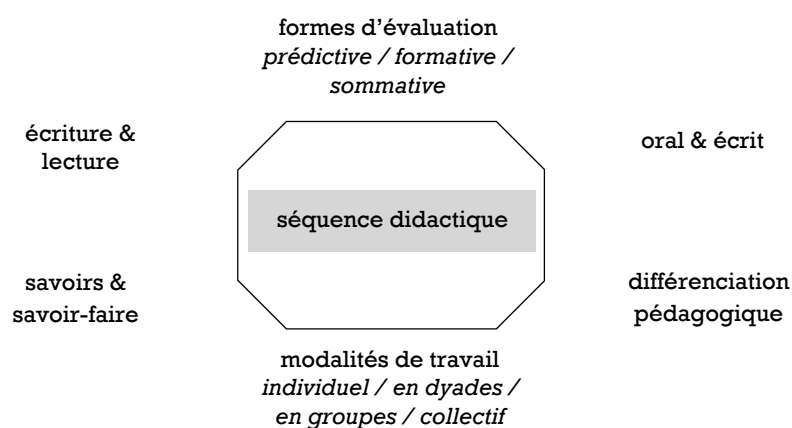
formes d'évaluation
*prédictive / formative / sommative*

écriture & lecture

oral & écrit

séquence didactique

savoirs & savoir-faire

différenciation pédagogique

modalités de travail
*individuel / en dyades / en groupes / collectif*